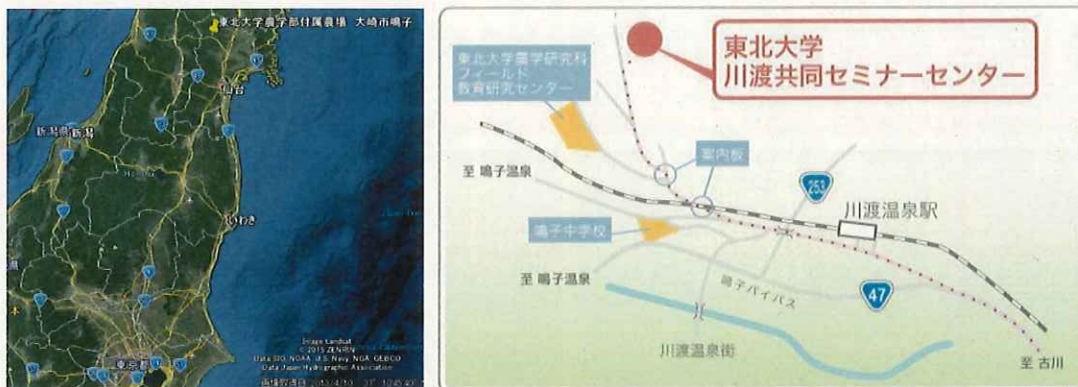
東北大学農学部付属農場 大崎市鳴子

仙台

新潟県

新潟

いわき

東京都

Image Landsat
© 2015 ZENRIN
Data SIO, NOAA, U.S. Navy, NGA, GEBCO
Data Japan Hydrographic Association

画像取得日 2013/4/13 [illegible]

東北大学
川渡共同セミナーセンター

東北大学農学研究科
フィールド
教育研究センター

案内板

至 鳴子温泉

253

川渡温泉駅

鳴子中学校

至 鳴子温泉

鳴子バイパス

47

川渡温泉街

至 古川